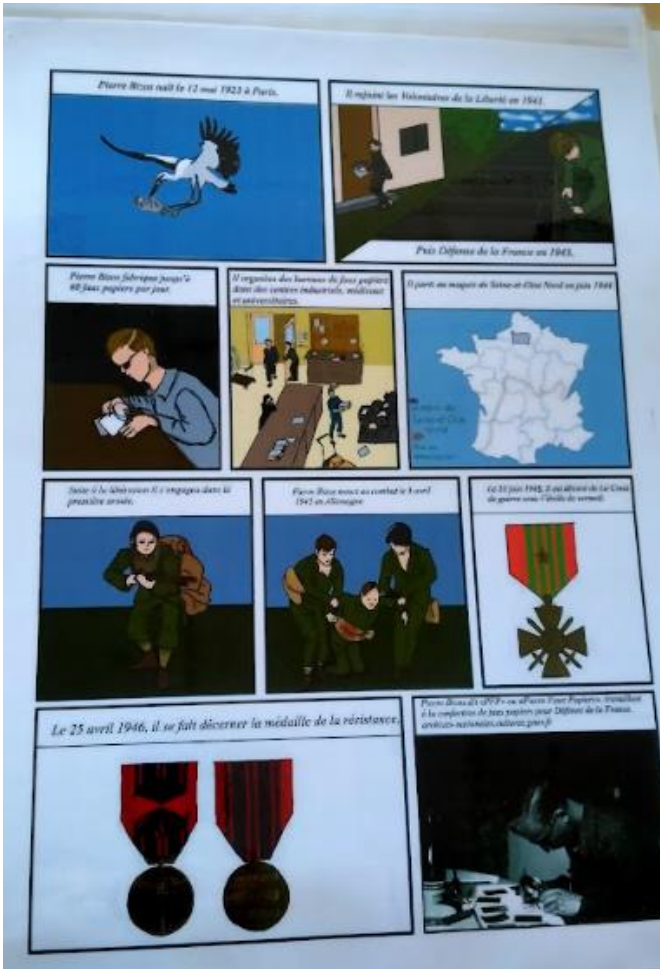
Pierre Bizos naît le 12 mai 1923 à Paris.

Il rejoint les Volontaires de la Liberté en 1941.

Puis Défense de la France en 1943.

Pierre Bizos fabrique jusqu'à 80 faux papiers par jour.

Il organise des bureaux de faux papiers dans des centres industriels, médicaux et universitaires.

Il part au maquis de Seine-et-Oise Nord en juin 1944

Suite à la libération il s'engage dans la première armée.

Pierre Bizos meurt au combat le 8 avril 1945 en Allemagne

Le 23 juin 1945, il est décoré de la Croix de guerre avec l'étoile de vermeil.

Le 25 avril 1946, il se fait décerner la médaille de la résistance.

Pierre Bizos dit «PFP» ou «Pierre Faux Papiers» travaillant à la confection de faux papiers pour Défense de la France. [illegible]